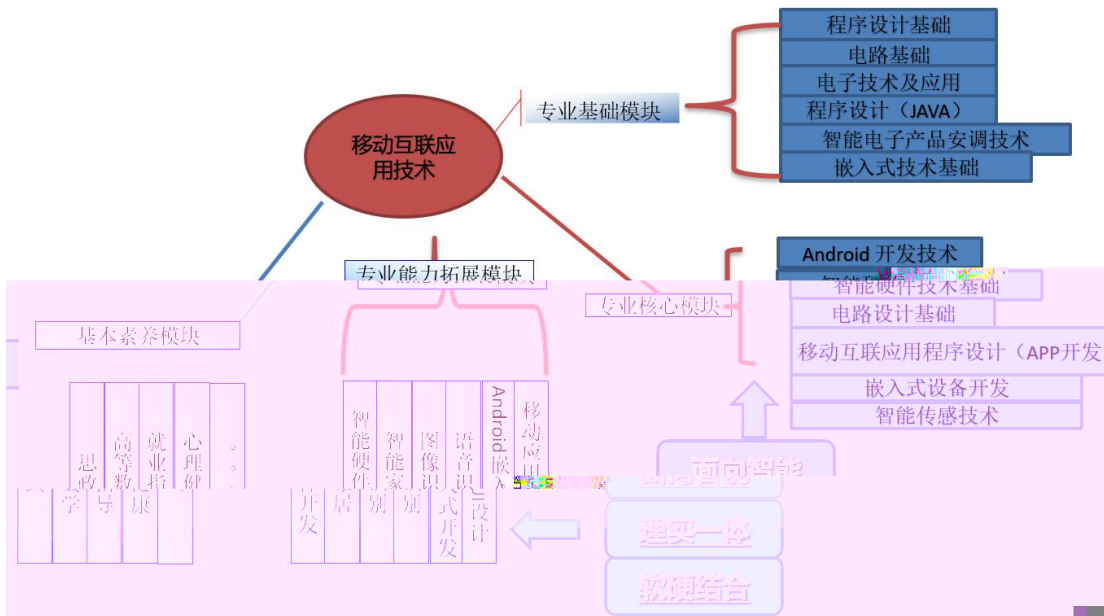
移动互联应用技术

专业基础模块

程序设计基础
电路基础
电子技术及应用
程序设计（JAVA）
智能电子产品安调技术
嵌入式技术基础

专业能力拓展模块

专业核心模块

Android 开发技术
智能硬件技术基础
电路设计基础
移动互联应用程序设计（APP开发
嵌入式设备开发
智能传感技术

基本素养模块

思政
高等数学
就业指导
心理健康
。。。

智能硬件开发
智能家居
图像识别
语音识别
Android嵌入式开发
移动应用设计

面向智能
理实一体
软硬结合